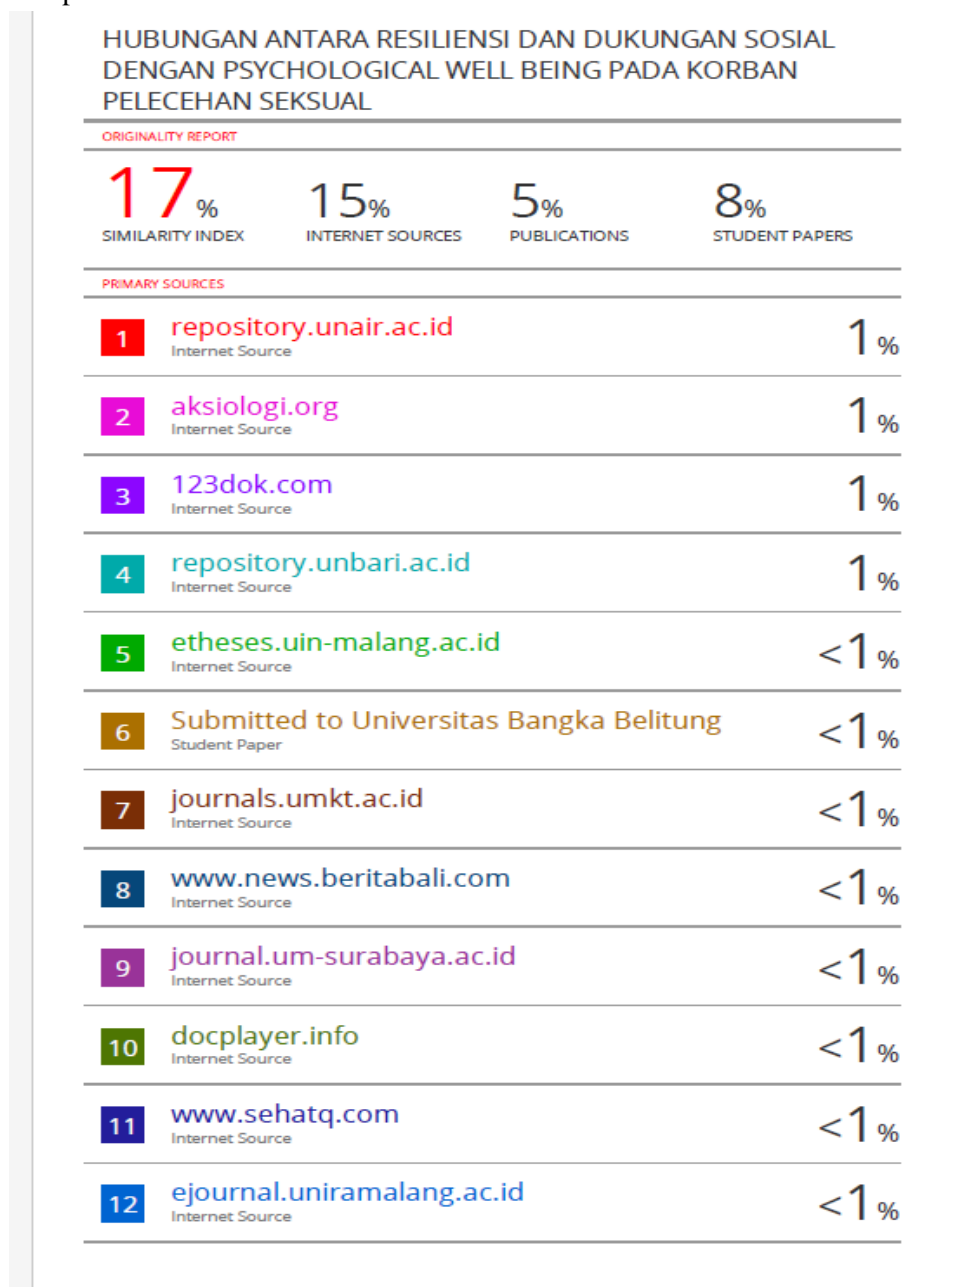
HUBUNGAN ANTARA RESILIENSI DAN DUKUNGAN SOSIAL DENGAN PSYCHOLOGICAL WELL BEING PADA KORBAN PELECEHAN SEKSUAL

ORIGINALITY REPORT

17% SIMILARITY INDEX

15% INTERNET SOURCES

5% PUBLICATIONS

8% STUDENT PAPERS

PRIMARY SOURCES

| | | |
|---|---|---|
| 1 | repository.unair.ac.id<br>Internet Source | 1% |
| 2 | aksiologi.org<br>Internet Source | 1% |
| 3 | 123dok.com<br>Internet Source | 1% |
| 4 | repository.unbari.ac.id<br>Internet Source | 1% |
| 5 | etheses.uin-malang.ac.id<br>Internet Source | <1% |
| 6 | Submitted to Universitas Bangka Belitung<br>Student Paper | <1% |
| 7 | journals.umkt.ac.id<br>Internet Source | <1% |
| 8 | www.news.beritabali.com<br>Internet Source | <1% |
| 9 | journal.um-surabaya.ac.id<br>Internet Source | <1% |
| 10 | docplayer.info<br>Internet Source | <1% |
| 11 | www.sehatq.com<br>Internet Source | <1% |
| 12 | ejournal.uniramalang.ac.id<br>Internet Source | <1% |